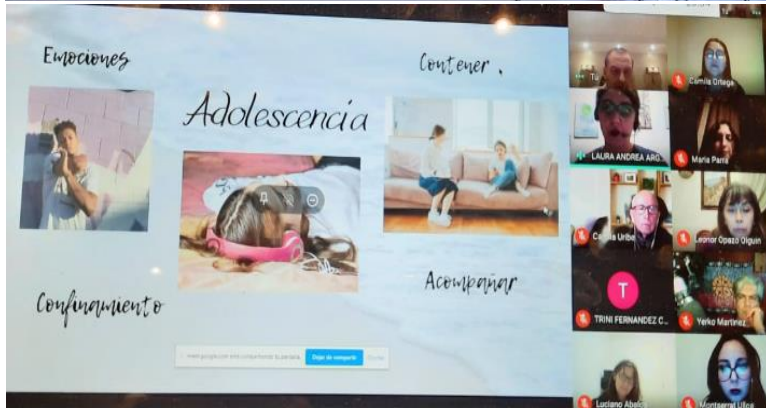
Emociones

Adolescencia

Contener .

Confinamiento

Acompañar

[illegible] Dejar de compartir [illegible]

Tú

Camila Ortega

LAURA ANDREA ARG...

Maria Paris

Camila Uribe

Leonor Opazo Olguin

T

TRINI FERNANDEZ C...

Yerko Martinez

Luciano Abello

Montserrat Ulloa